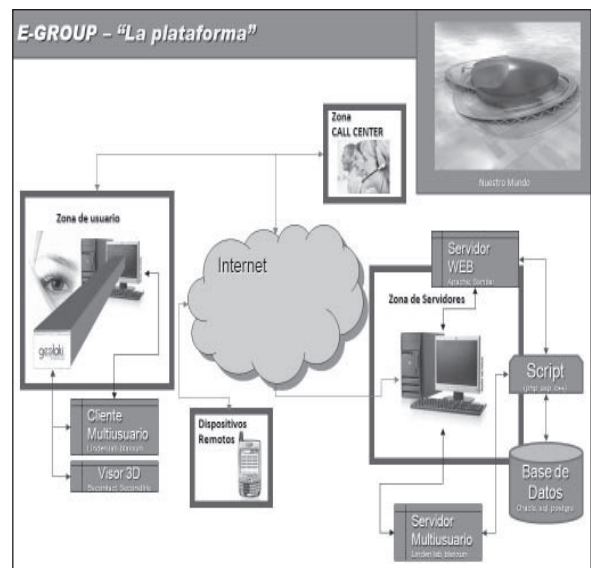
E-GROUP – "La plataforma"

Nuestro Mundo

Zona CALL CENTER

Zona de usuario

geoloki

Internet

Servidor WEB

Apache, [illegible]

Zona de Servidores

Script

(php, asp, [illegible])

Base de Datos

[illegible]

Cliente Multiusuario

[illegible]

Visor 3D

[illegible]

Dispositivos Remotos

Servidor Multiusuario

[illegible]